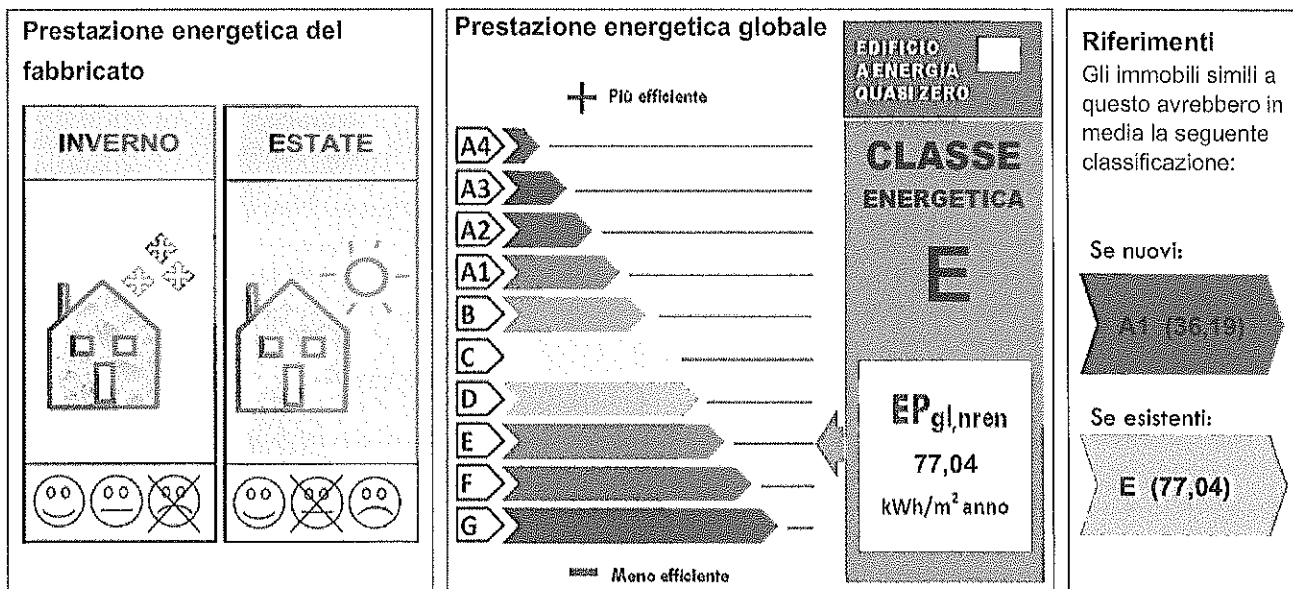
Prestazione energetica del fabbricato

INVERNO

ESTATE

Prestazione energetica globale

Più efficiente

A4
A3
A2
A1
B
C
D
E
F
G

Meno efficiente

EDIFICIO A ENERGIA QUASI ZERO

CLASSE ENERGETICA

E

$EP_{gl,nren}$
77,04
kWh/m$^2$ anno

Riferimenti
Gli immobili simili a questo avrebbero in media la seguente classificazione:

Se nuovi:

A1 (36,19)

Se esistenti:

E (77,04)